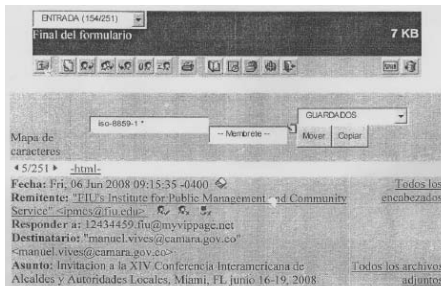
ENTRADA (154/251)
Final del formulario
7 KB

Mapa de caracteres
iso-8859-1 *
-- Membrete --
GUARDADOS
Mover
Copiar

◂ 5/251 ▸ -html-

Fecha: Fri, 06 Jun 2008 09:15:35 -0400
Remitente: "FIU's Institute for Public Management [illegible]d Community Service" <ipmcs@fiu.edu>
Responder a: 12434459.fiu@myvippage.net
Destinatario: "manuel.vives@camara.gov.co" <manuel.vives@camara.gov.co>
Asunto: Invitacion a la XIV Conferencia Interamericana de Alcaldes y Autoridades Locales, Miami, FL junio 16-19, 2008

Todos los encabezados

Todos los archivos adjuntos